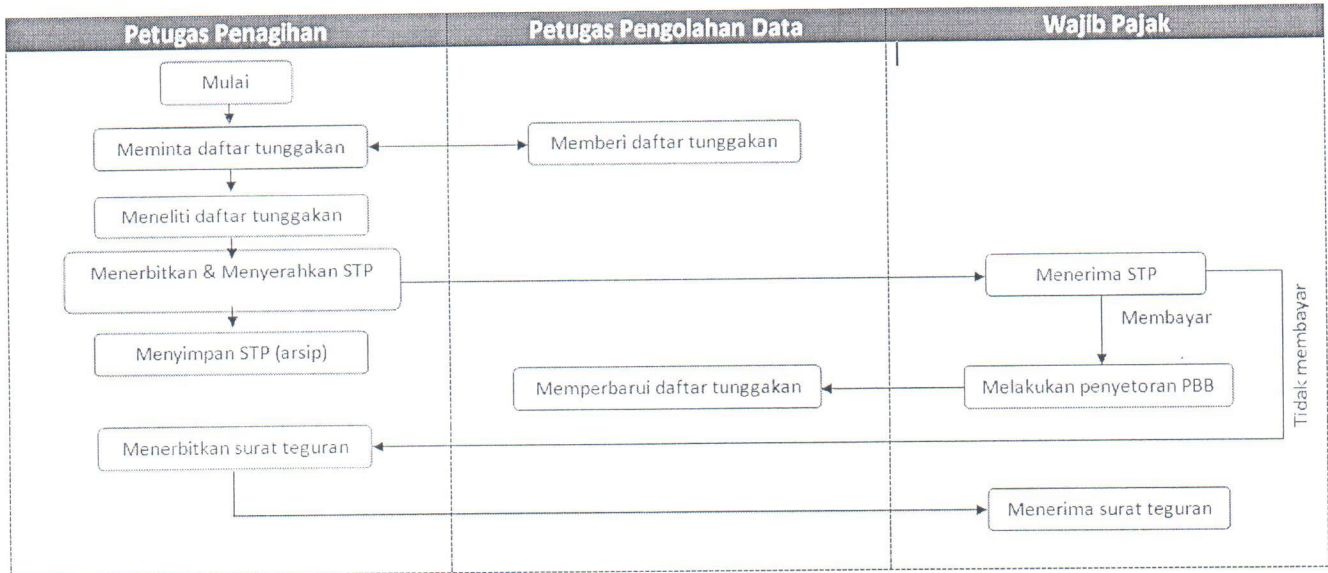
Petugas Penagihan

Petugas Pengolahan Data

Wajib Pajak

Mulai

Meminta daftar tunggakan

Memberi daftar tunggakan

Meneliti daftar tunggakan

Menerbitkan & Menyerahkan STP

Menerima STP

Membayar

Tidak membayar

Menyimpan STP (arsip)

Memperbarui daftar tunggakan

Melakukan penyetoran PBB

Menerbitkan surat teguran

Menerima surat teguran